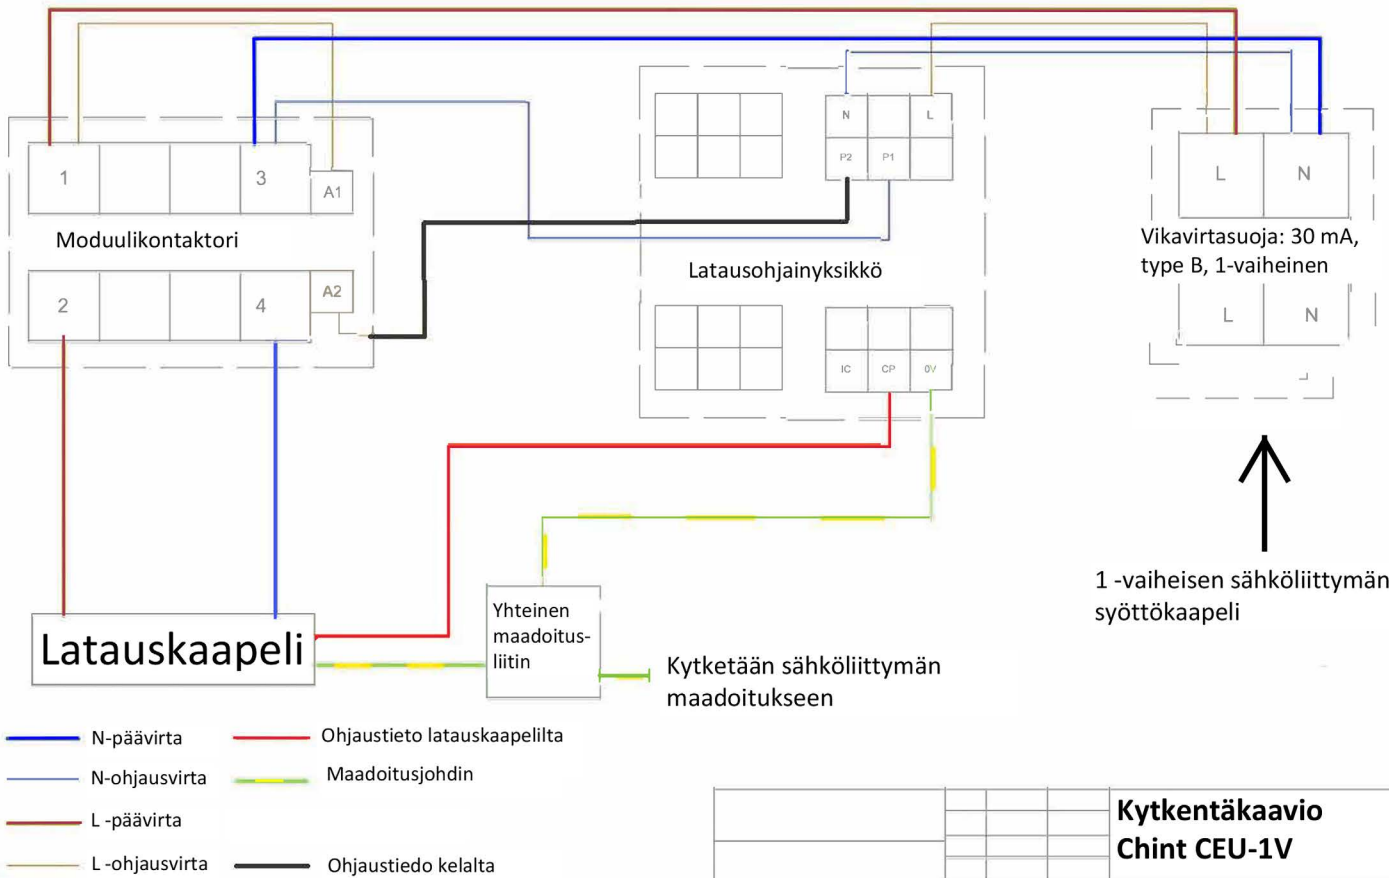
1

3

A1

Moduulikontaktori

2

4

A2

N

L

P2

P1

Latausohjainyksikkö

IC

CP

0V

L

N

Vikavirtasuoja: 30 mA, type B, 1-vaiheinen

L

N

1 -vaiheisen sähköliittymän syöttökaapeli

Latauskaapeli

Yhteinen maadoitusliitin

Kytketään sähköliittymän maadoitukseen

N-päävirta

N-ohjausvirta

L -päävirta

L -ohjausvirta

Ohjaustieto latauskaapelilta

Maadoitusjohdin

Ohjaustiedo kelalta

Kytkentäkaavio
Chint CEU-1V